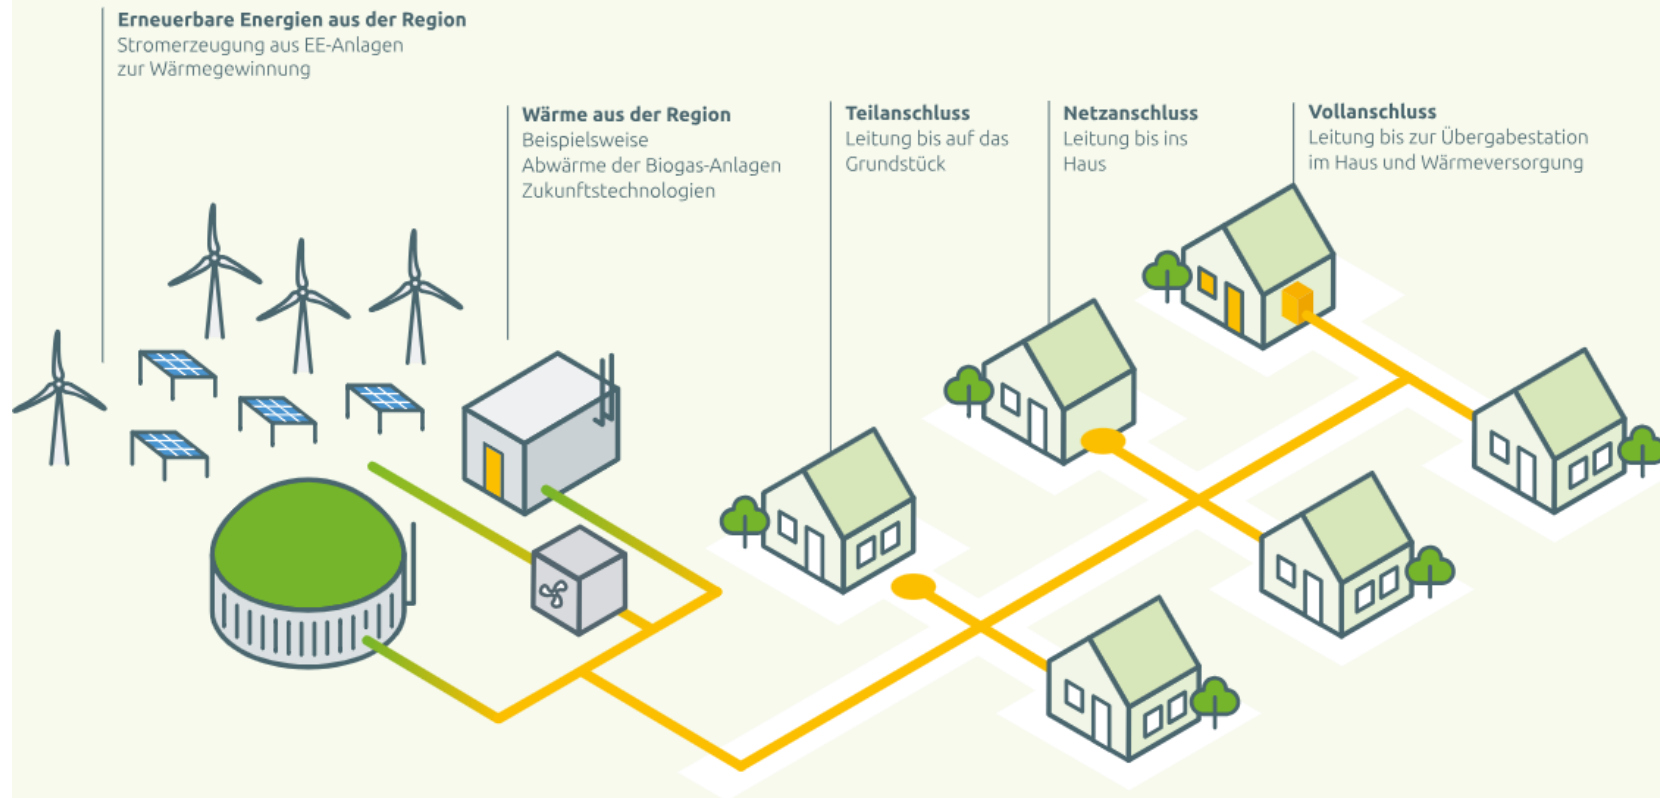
**Erneuerbare Energien aus der Region**
Stromerzeugung aus EE-Anlagen zur Wärmegewinnung

**Wärme aus der Region**
Beispielsweise
Abwärme der Biogas-Anlagen
Zukunftstechnologien

**Teilanschluss**
Leitung bis auf das Grundstück

**Netzanschluss**
Leitung bis ins Haus

**Vollanschluss**
Leitung bis zur Übergabestation im Haus und Wärmeversorgung